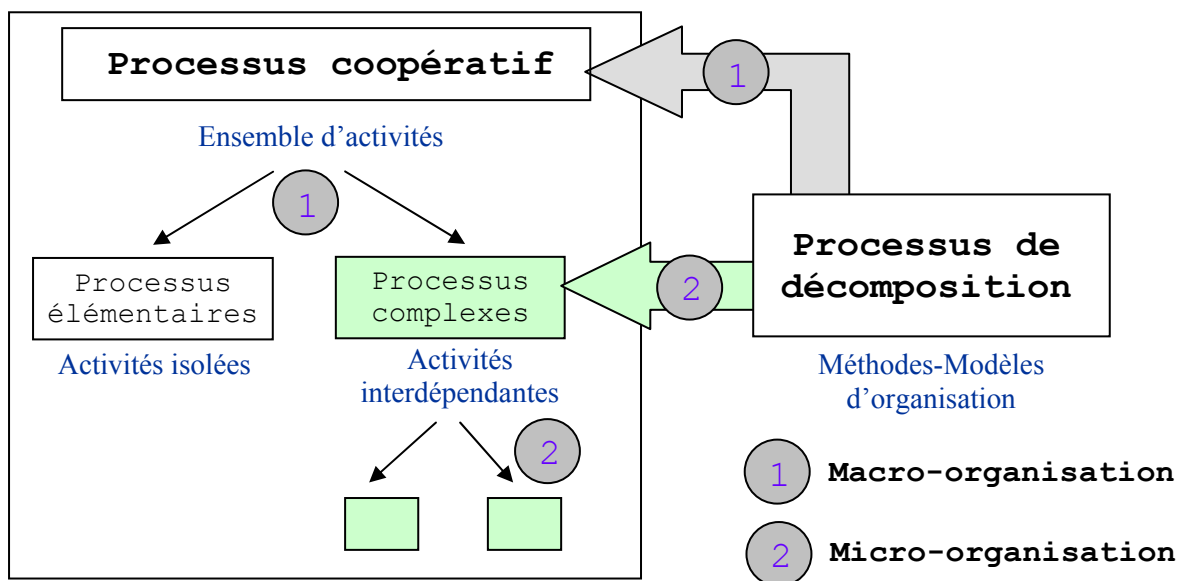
Processus coopératif

1

Ensemble d'activités

1

Processus élémentaires

Activités isolées

Processus complexes

Activités interdépendantes

2

2

Processus de décomposition

Méthodes-Modèles d'organisation

1 Macro-organisation

2 Micro-organisation